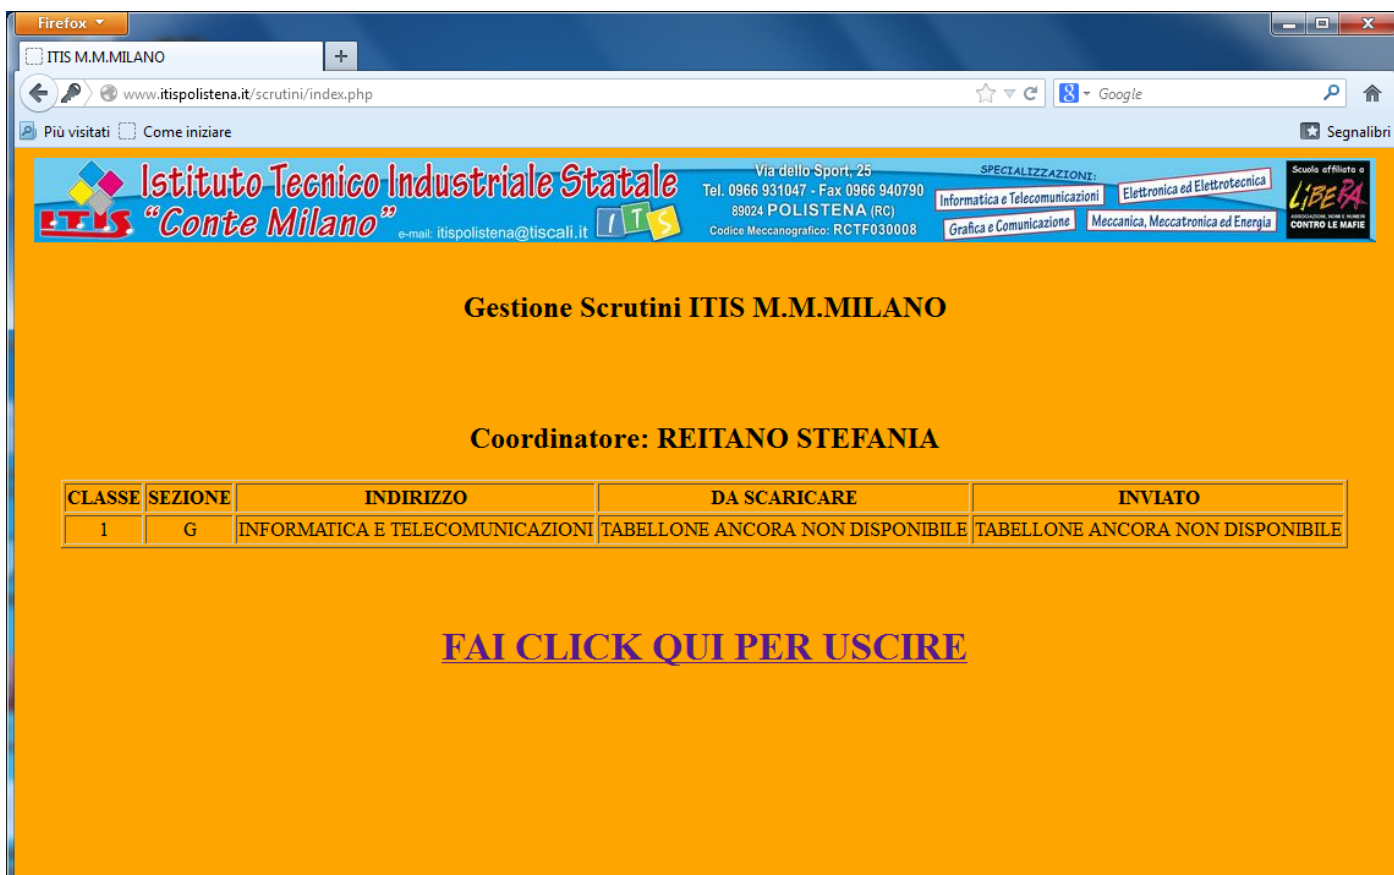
Firefox

ITIS M.M.MILANO

www.itispolistena.it/scrutini/index.php

Google

Più visitati Come iniziare

Segnalibri

ITIS Istituto Tecnico Industriale Statale "Conte Milano" e-mail: itispolistena@tiscali.it ITS

Via dello Sport, 25
Tel. 0966 931047 - Fax 0966 940790
89024 POLISTENA (RC)
Codice Meccanografico: RCTF030008

SPECIALIZZAZIONI:
Informatica e Telecomunicazioni
Elettronica ed Elettrotecnica
Grafica e Comunicazione
Meccanica, Meccatronica ed Energia

Scuola affiliata a LIBERA ASSOCIAZIONI, NOMI E NUMERI CONTRO LE MAFIE

Gestione Scrutini ITIS M.M.MILANO

Coordinatore: REITANO STEFANIA

| CLASSE | SEZIONE | INDIRIZZO | DA SCARICARE | INVIATO |
|---|---|---|---|---|
| 1 | G | INFORMATICA E TELECOMUNICAZIONI | TABELLONE ANCORA NON DISPONIBILE | TABELLONE ANCORA NON DISPONIBILE |

FAI CLICK QUI PER USCIRE